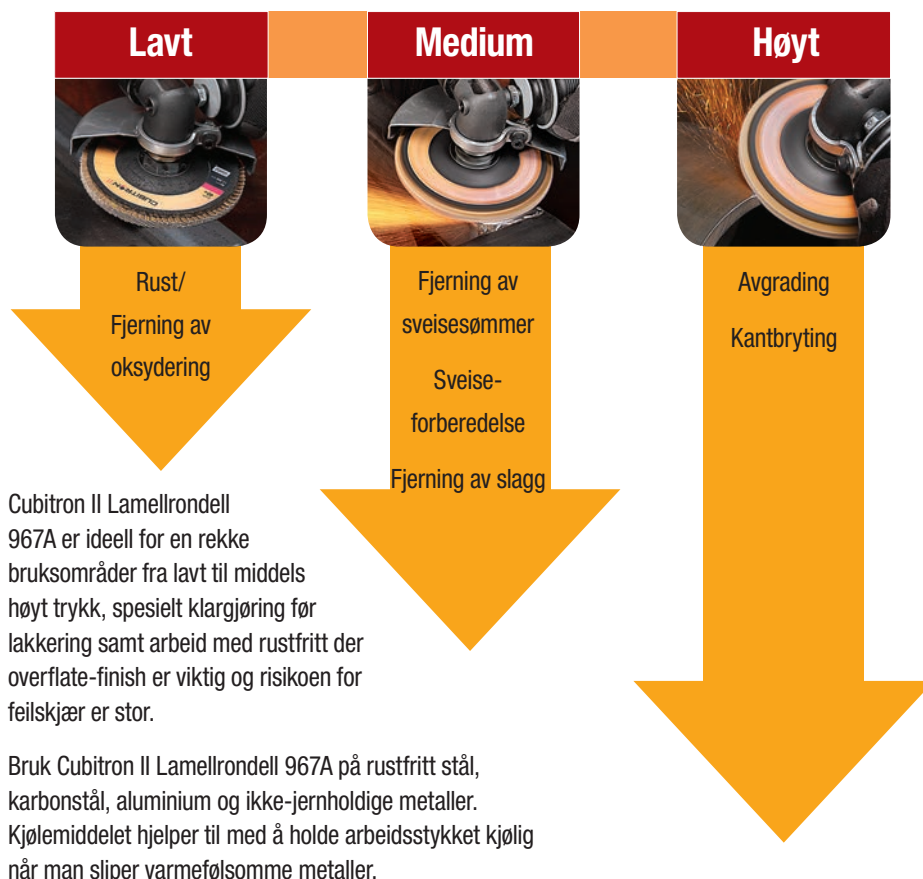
Lavt

Medium

Høyt

Cubitron

Rust/ Fjerning av oksydering

Fjerning av sveisesømmer

Sveiseforberedelse

Fjerning av slagg

Avgrading

Kantbryting

Cubitron II Lamellrondell 967A er ideell for en rekke bruksområder fra lavt til middels høyt trykk, spesielt klargjøring før lakkering samt arbeid med rustfritt der overflate-finish er viktig og risikoen for feilskjær er stor.

Bruk Cubitron II Lamellrondell 967A på rustfritt stål, karbonstål, aluminium og ikke-jernholdige metaller. Kjølemiddelet hjelper til med å holde arbeidsstykket kjølig når man sliper varmefølsomme metaller.